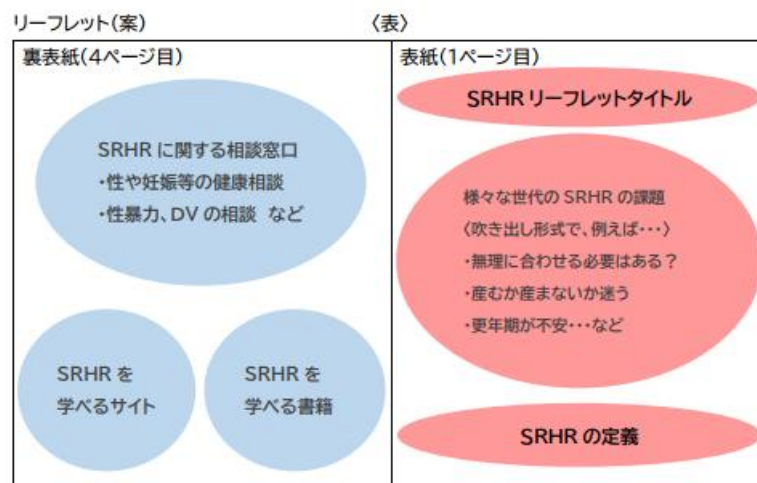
リーフレット(案)

〈表〉

裏表紙(4ページ目)

SRHR に関する相談窓口
・性や妊娠等の健康相談
・性暴力、DV の相談 など

SRHR を
学べるサイト

SRHR を
学べる書籍

表紙(1ページ目)

SRHR リーフレットタイトル

様々な世代の SRHR の課題
(吹き出し形式で、例えば・・・)
・無理に合わせる必要はある?
・産むか産まないか迷う
・更年期が不安・・・など

SRHR の定義